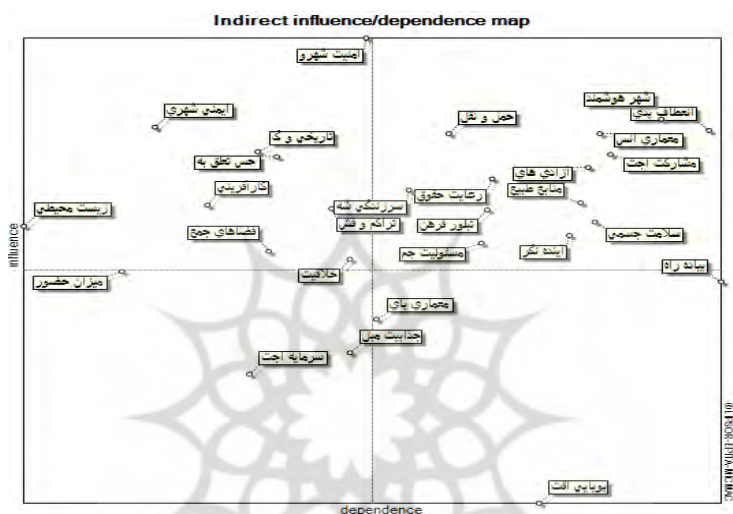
Indirect influence/dependence map

امنیت شهرو
ایمنی شهری
حمل و نقل
شهر هوشمند
انعطاف پذی
معماری انس
تاریخی و گ
حس تعلق به
مشارکت اجت
آزادی های
منابع طبیع
کارآفرینی
رعایت حقوق
زیست محیطی
سرزندگی شه
تراکم و فشر
تبلور فرهن
فضاهای جمع
سلامت جسمی
مسئولیت جم
آینده نگر
پیاده راه
خلاقیت
میزان حضور
معماری پای
جذابیت میل
سرمایه اجت
پویایی اقت

influence
dependence
© LIPSOR-EPITA-MICMAC